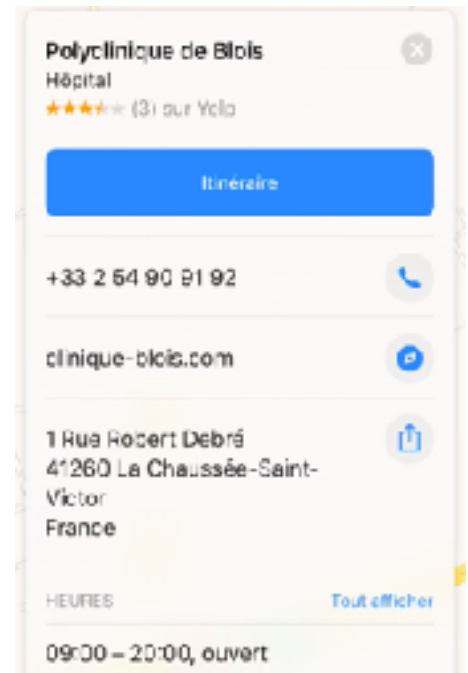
Polyclinique de Blois
Hôpital
★★★★★ (3) sur Yelp

Itinéraire

+33 2 54 90 81 92

clinique-blois.com

1 Rue Robert Debré
41260 La Chaussée-Saint-Victor
France

HEURES
Tout afficher

09:00 – 20:00, ouvert